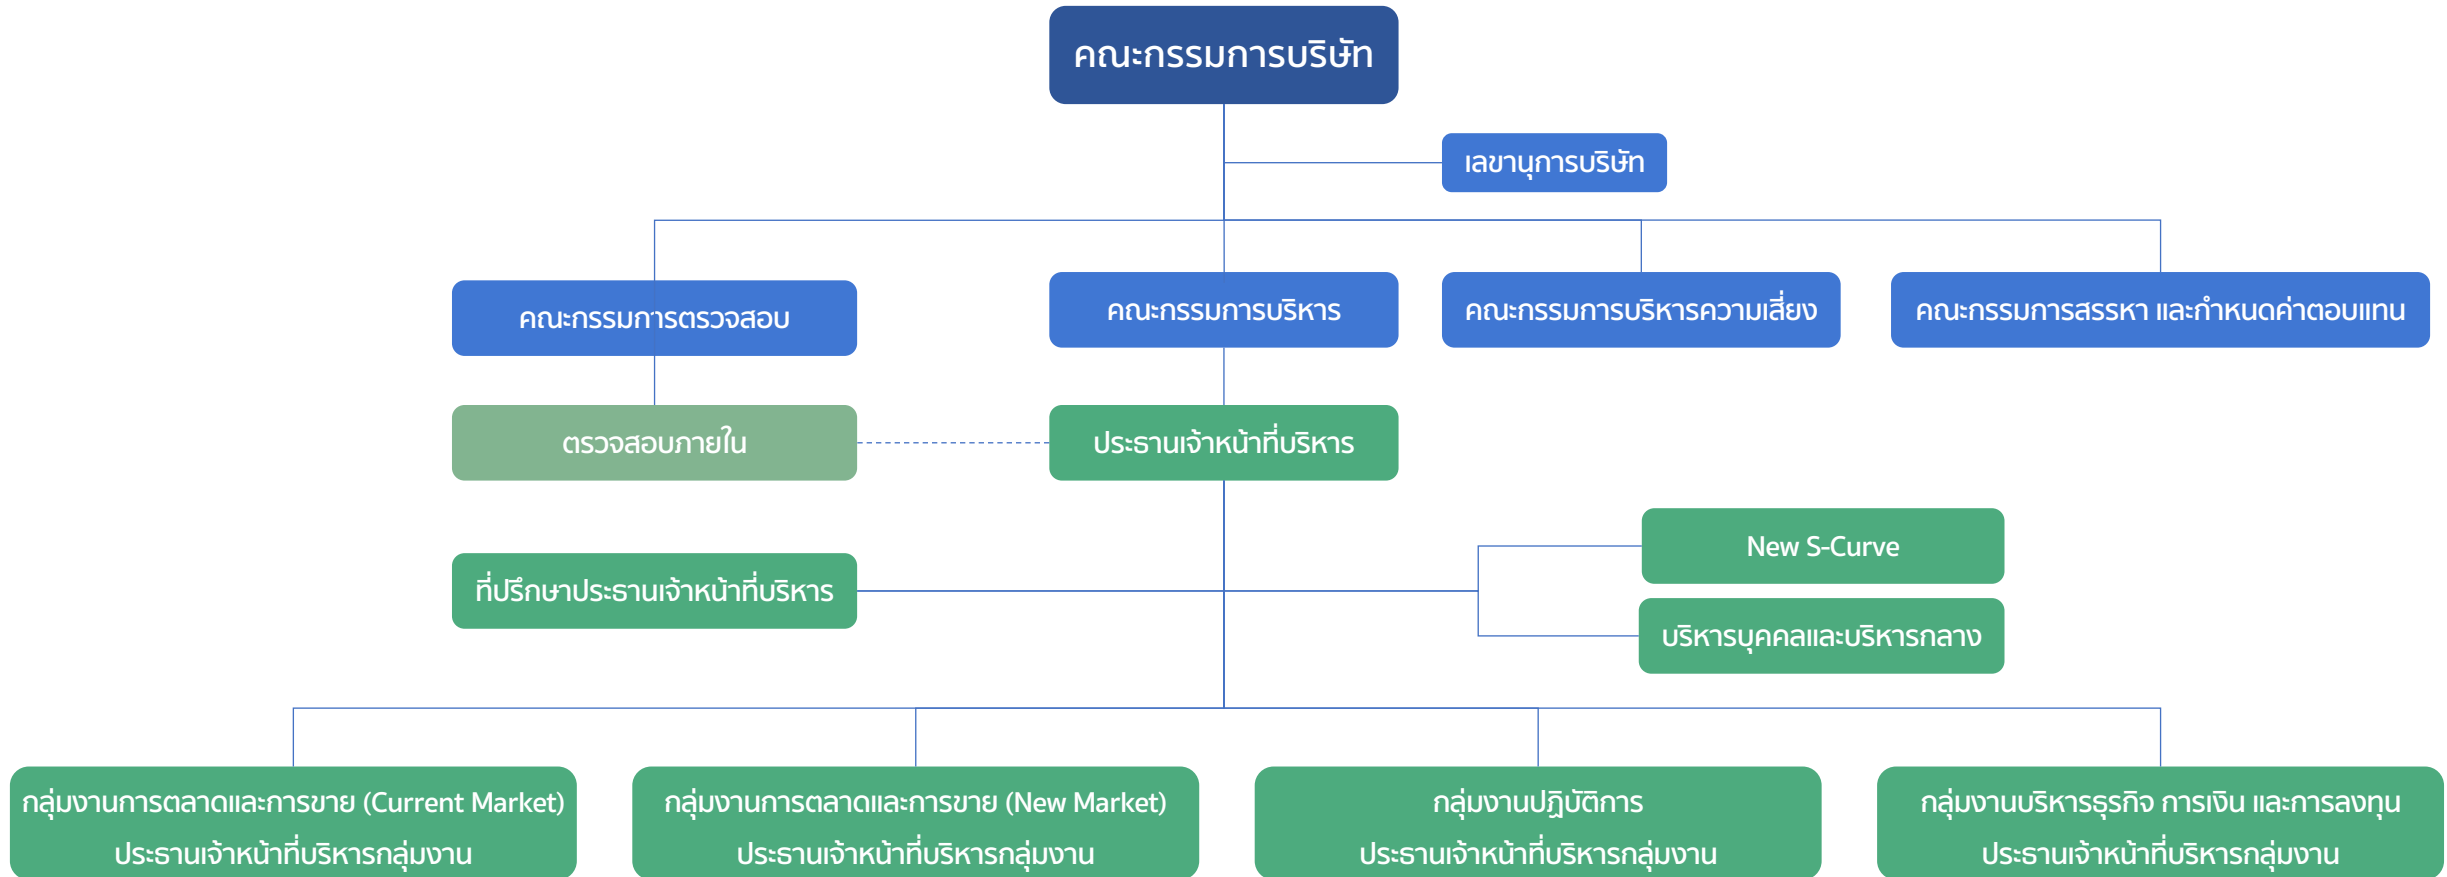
คณะกรรมการบริษัท

เลขานุการบริษัท

คณะกรรมการตรวจสอบ

คณะกรรมการบริหาร

คณะกรรมการบริหารความเสี่ยง

คณะกรรมการสรรหา และกำหนดค่าตอบแทน

ตรวจสอบภายใน

ประธานเจ้าหน้าที่บริหาร

New S-Curve

ที่ปรึกษาประธานเจ้าหน้าที่บริหาร

บริหารบุคคลและบริหารกลาง

กลุ่มงานการตลาดและการขาย (Current Market) ประธานเจ้าหน้าที่บริหารกลุ่มงาน

กลุ่มงานการตลาดและการขาย (New Market) ประธานเจ้าหน้าที่บริหารกลุ่มงาน

กลุ่มงานปฏิบัติการ ประธานเจ้าหน้าที่บริหารกลุ่มงาน

กลุ่มงานบริหารธุรกิจ การเงิน และการลงทุน ประธานเจ้าหน้าที่บริหารกลุ่มงาน